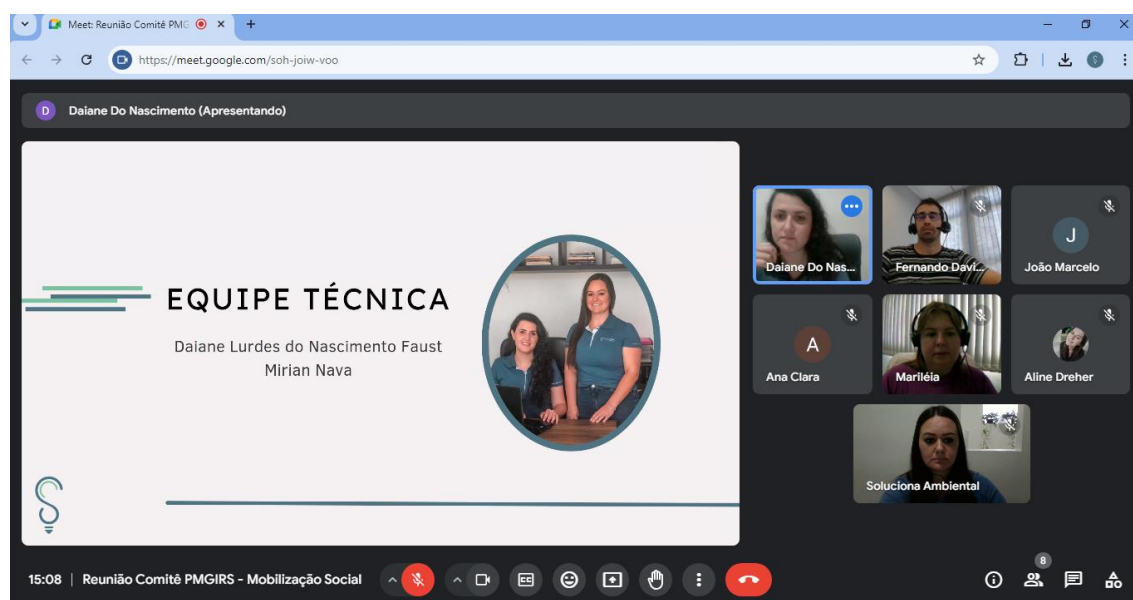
Meet: Reunião Comitê PMG

https://meet.google.com/soh-joiw-voo

D Daiane Do Nascimento (Apresentando)

EQUIPE TÉCNICA

Daiane Lurdes do Nascimento Faust
Mirian Nava

Daiane Do Nas...

Fernando Davi...

J
João Marcelo

A
Ana Clara

Mariléia

Aline Dreher

Soluciona Ambiental

15:08 | Reunião Comitê PMGIRS - Mobilização Social

8